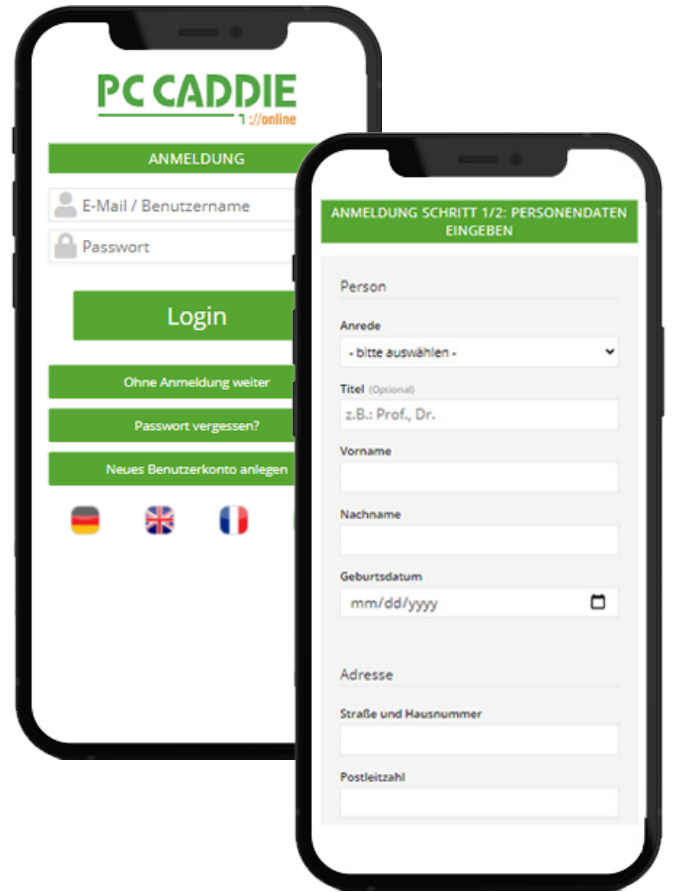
PC CADDIE
://online

ANMELDUNG

E-Mail / Benutzername

Passwort

Login

Ohne Anmeldung weiter

Passwort vergessen?

Neues Benutzerkonto anlegen

ANMELDUNG SCHRITT 1/2: PERSONENDATEN EINGEBEN

Person

Anrede

- bitte auswählen -

Titel (Optional)

z.B.: Prof., Dr.

Vorname

Nachname

Geburtsdatum

mm/dd/yyyy

Adresse

Straße und Hausnummer

Postleitzahl